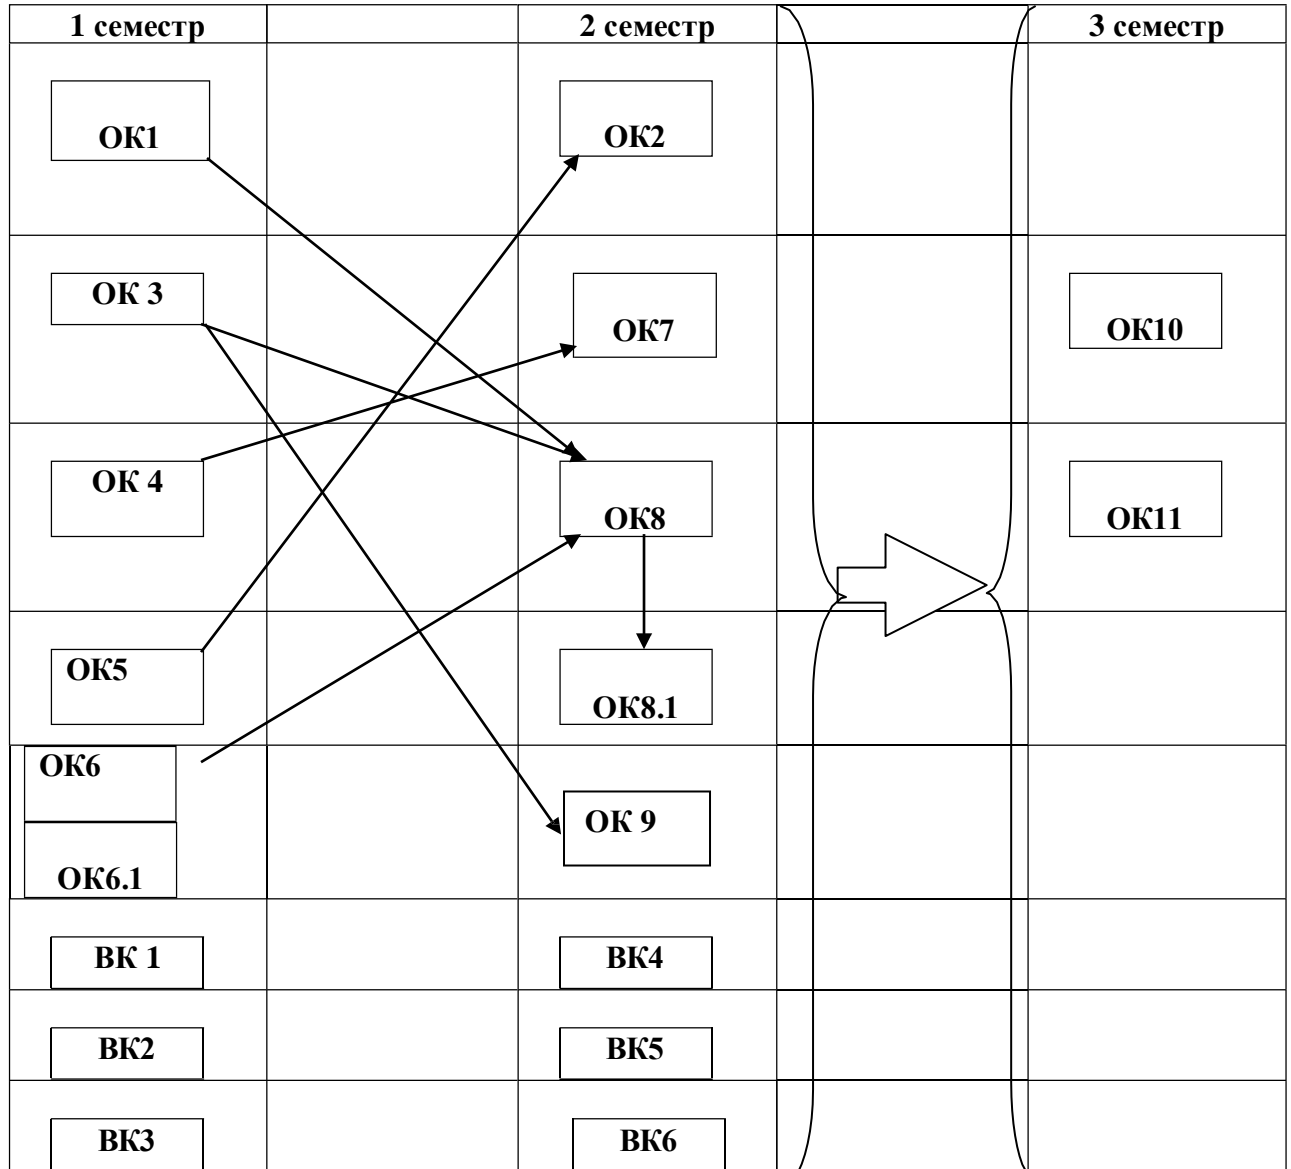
| 1 семестр | | 2 семестр | | 3 семестр |
|---|---|---|---|---|
| ОК1 | | ОК2 | | |
| ОК 3 | | ОК7 | | ОК10 |
| ОК 4 | | ОК8 | | ОК11 |
| ОК5 | | ОК8.1 | | |
| ОК6<br>ОК6.1 | | ОК 9 | | |
| ВК 1 | | ВК4 | | |
| ВК2 | | ВК5 | | |
| ВК3 | | ВК6 | | |